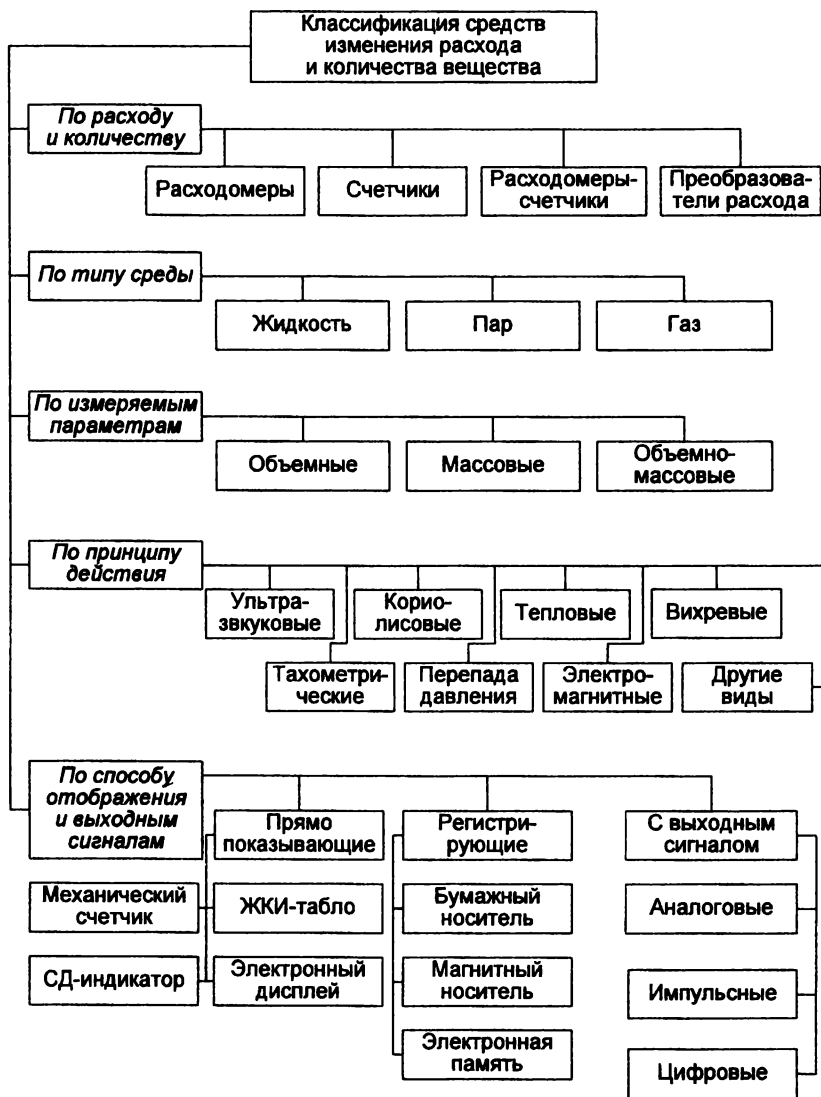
Классификация средств изменения расхода и количества вещества

По расходу и количеству

Расходомеры

Счетчики

Расходомеры-счетчики

Преобразователи расхода

По типу среды

Жидкость

Пар

Газ

По измеряемым параметрам

Объемные

Массовые

Объемно-массовые

По принципу действия

Ультразвуковые

Кориолисовые

Тепловые

Вихревые

Тахометрические

Перепада давления

Электромагнитные

Другие виды

По способу отображения и выходным сигналам

Прямо показывающие

Регистрирующие

С выходным сигналом

Механический счетчик

ЖКИ-табло

Бумажный носитель

Аналоговые

СД-индикатор

Электронный дисплей

Магнитный носитель

Импульсные

Электронная память

Цифровые